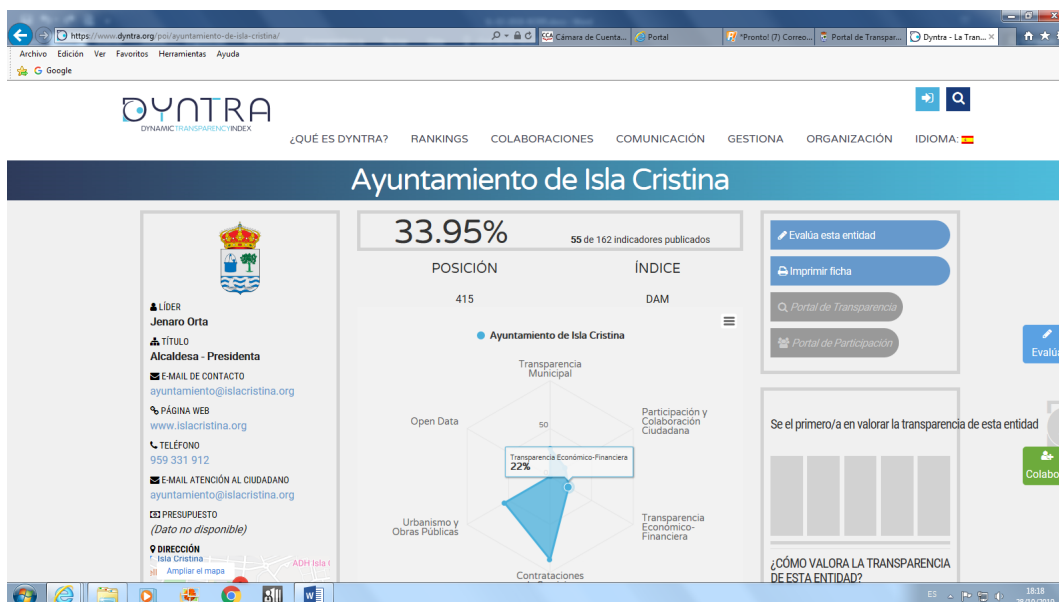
https://www.dyntra.org/poi/ayuntamiento-de-isla-cristina/

Cámara de Cuenta...
Portal
"Pronto! (7) Correo...
Portal de Transpar...
Dyntra - La Tran...

Archivo Edición Ver Favoritos Herramientas Ayuda

Google

DYNTRA
DYNAMIC TRANSPARENCY INDEX

¿QUÉ ES DYNTRA? RANKINGS COLABORACIONES COMUNICACIÓN GESTIONA ORGANIZACIÓN IDIOMA:

Ayuntamiento de Isla Cristina

LÍDER
Jenaro Orta
TÍTULO
Alcaldesa - Presidenta
E-MAIL DE CONTACTO
ayuntamiento@islacristina.org
PÁGINA WEB
www.islacristina.org
TELÉFONO
959 331 912
E-MAIL ATENCIÓN AL CIUDADANO
ayuntamiento@islacristina.org
PRESUPUESTO
(Dato no disponible)
DIRECCIÓN
Isla Cristina
Ampliar el mapa
ADH Isla C

33.95%
55 de 162 indicadores publicados

POSICIÓN
415
ÍNDICE
DAM

Ayuntamiento de Isla Cristina

Transparencia Municipal
Participación y Colaboración Ciudadana
Transparencia Económico-Financiera
Contrataciones
Urbanismo y Obras Públicas
Open Data
50
Transparencia Económico-Financiera
22%

Evalúa esta entidad
Imprimir ficha
Portal de Transparencia
Portal de Participación

Se el primero/a en valorar la transparencia de esta entidad

¿CÓMO VALORA LA TRANSPARENCIA DE ESTA ENTIDAD?

Evalúa
Colabo

ES
18:18